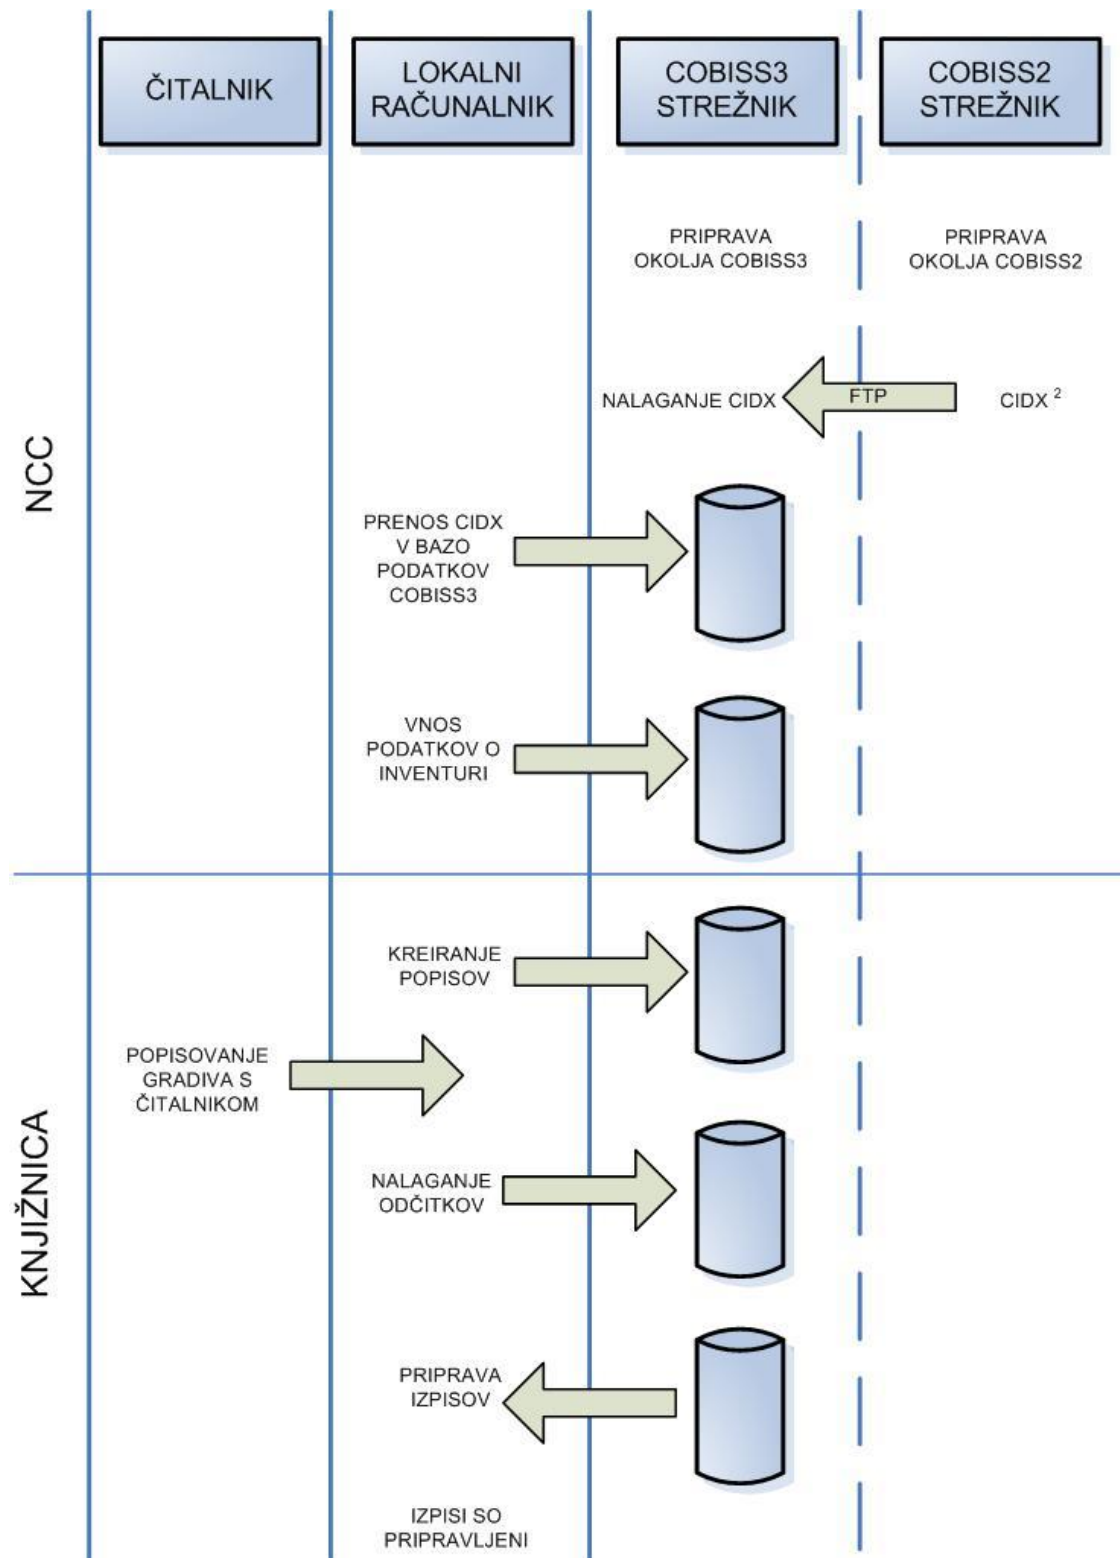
ČITALNIK

LOKALNI RAČUNALNIK

COBISS3 STREŽNIK

COBISS2 STREŽNIK

NCC

PRIPRAVA OKOLJA COBISS3

PRIPRAVA OKOLJA COBISS2

NALAGANJE CIDX

FTP

CIDX $^2$

PRENOS CIDX V BAZO PODATKOV COBISS3

VNOS PODATKOV O INVENTURI

KNJIŽNICA

KREIRANJE POPISOV

POPISOVANJE GRADIVA S ČITALNIKOM

NALAGANJE ODČITKOV

PRIPRAVA IZPISOV

IZPISI SO PRIPRAVLJENI